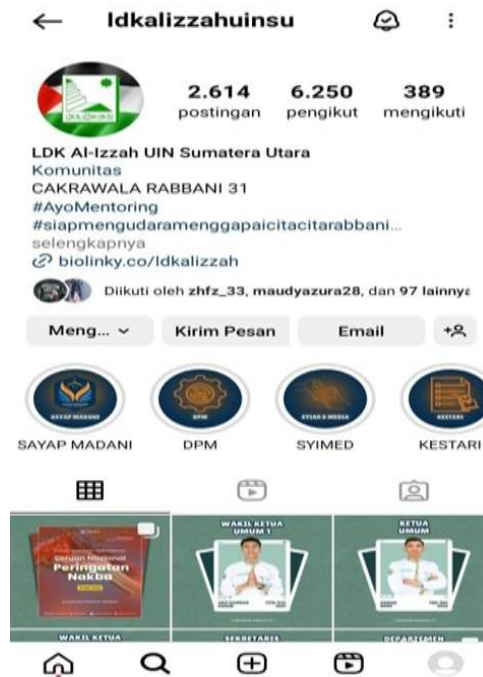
ldkalizzahuinsu

2.614 postingan
6.250 pengikut
389 mengikuti

LDK Al-Izzah UIN Sumatera Utara
Komunitas
CAKRAWALA RABBANI 31
#AyoMentoring
#siapmengudaramenggapaicitacitarabbani...
selengkapnya
biolinky.co/ldkalizzah

Diikuti oleh zhfz_33, maudyazura28, dan 97 lainnya

Meng...
Kirim Pesan
Email

SAYAP MADANI
DPM
SYIMED
KESTARI

Peringatan Nakba
WAKIL KETUA UMUM 1
KETUA UMUM
WAKIL KETUA
SEKRETARIS
DEPARTEMEN